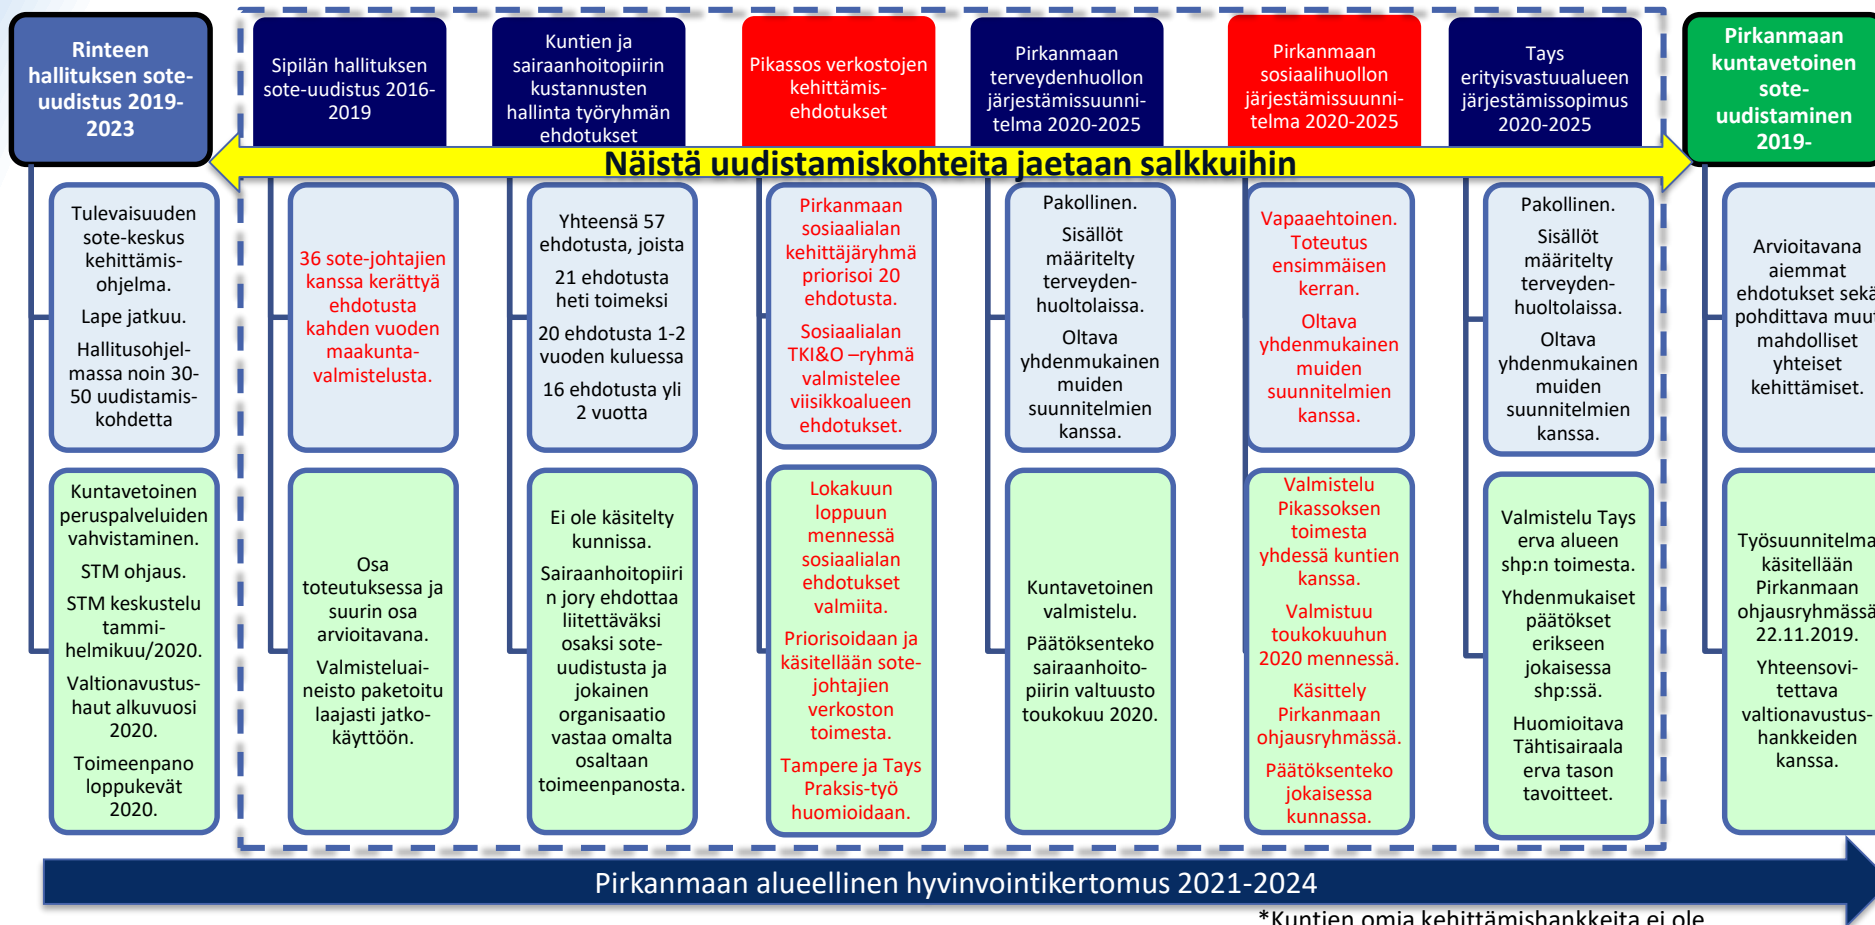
Rinteen hallituksen sote-uudistus 2019-2023

Sipilän hallituksen sote-uudistus 2016-2019

Kuntien ja sairaanhoitopiirin kustannusten hallinta työryhmän ehdotukset

Pikassos verkostojen kehittämis-ehdotukset

Pirkanmaan terveydenhuollon järjestämissuunnitelma 2020-2025

Pirkanmaan sosiaalihuollon järjestämissuunnitelma 2020-2025

Tays erityisvastuualueen järjestämissopimus 2020-2025

Pirkanmaan kuntavetoinen sote-uudistaminen 2019-

Näistä uudistamiskohteita jaetaan salkkuihin

Tulevaisuuden sote-keskus kehittämis-ohjelma.

Lape jatkuu.

Hallitusohjelmassa noin 30-50 uudistamis-kohdetta

36 sote-johtajien kanssa kerättyä ehdotusta kahden vuoden maakunta-valmistelusta.

Yhteensä 57 ehdotusta, joista

21 ehdotusta heti toimeksi

20 ehdotusta 1-2 vuoden kuluessa

16 ehdotusta yli 2 vuotta

Pirkanmaan sosiaalialan kehittäjäryhmä priorisoi 20 ehdotusta.

Sosiaalialan TKI&O –ryhmä valmistelee viisikkoalueen ehdotukset.

Pakollinen.

Sisällöt määritelty terveyden-huoltolaissa.

Oltava yhdenmukainen muiden suunnitelmien kanssa.

Vapaaehtoinen. Toteutus ensimmäisen kerran.

Oltava yhdenmukainen muiden suunnitelmien kanssa.

Pakollinen.

Sisällöt määritelty terveyden-huoltolaissa.

Oltava yhdenmukainen muiden suunnitelmien kanssa.

Arvioitavana aiemmat ehdotukset sekä pohdittava muut mahdolliset yhteiset kehittämiset.

Kuntavetoinen peruspalveluiden vahvistaminen.

STM ohjaus.

STM keskustelu tammi-helmikuu/2020.

Valtionavustus-haut alkuvuosi 2020.

Toimeenpano loppukevät 2020.

Osa toteutuksessa ja suurin osa arvioitavana.

Valmisteluaineisto paketoitu laajasti jatko-käyttöön.

Ei ole käsitelty kunnissa.

Sairaanhoitopiirin jory ehdottaa liitettäväksi osaksi sote-uudistusta ja jokainen organisaatio vastaa omalta osaltaan toimeenpanosta.

Lokakuun loppuun mennessä sosiaalialan ehdotukset valmiita.

Priorisoidaan ja käsitellään sote-johtajien verkoston toimesta.

Tampere ja Tays Praksis-työ huomioidaan.

Kuntavetoinen valmistelu.

Päätöksenteko sairaanhoito-piirin valtuusto toukokuu 2020.

Valmistelu Pikassoksen toimesta yhdessä kuntien kanssa.

Valmistuu toukokuuhun 2020 mennessä.

Käsitelty Pirkanmaan ohjausryhmässä.

Päätöksenteko jokaisessa kunnassa.

Valmistelu Tays erva alueen shp:n toimesta.

Yhdenmukaiset päätökset erikseen jokaisessa shp:ssä.

Huomioitava Tähtisairaala erva tason tavoitteet.

Työsuunnitelma käsitellään Pirkanmaan ohjausryhmässä 22.11.2019.

Yhteensovitettava valtionavustus-hankkeiden kanssa.

Pirkanmaan alueellinen hyvinvointikertomus 2021-2024

*Kuntien omia kehittämishankkeita ei ole